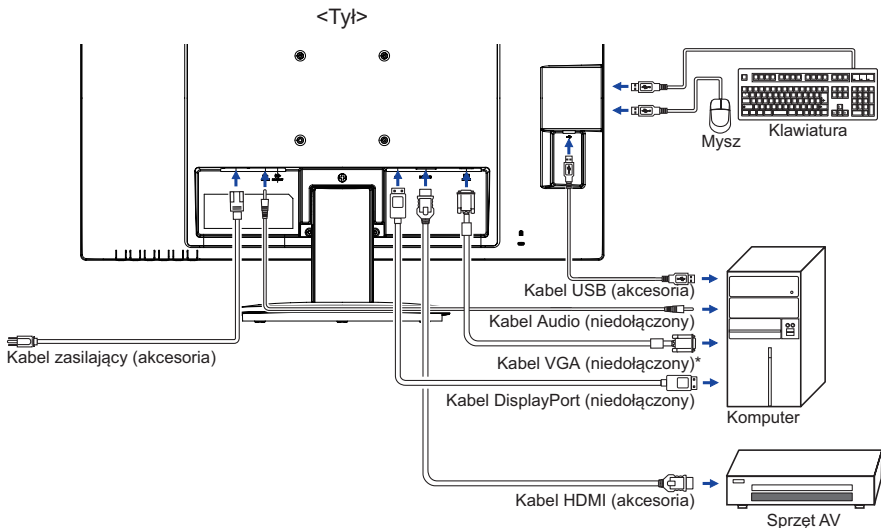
<Tył>

Klawiatura

Mysz

Kabel USB (akcesoria)

Kabel Audio (niedołączony)

Kabel zasilający (akcesoria)

Kabel VGA (niedołączony)*

Kabel DisplayPort (niedołączony)

Komputer

Kabel HDMI (akcesoria)

Sprzęt AV